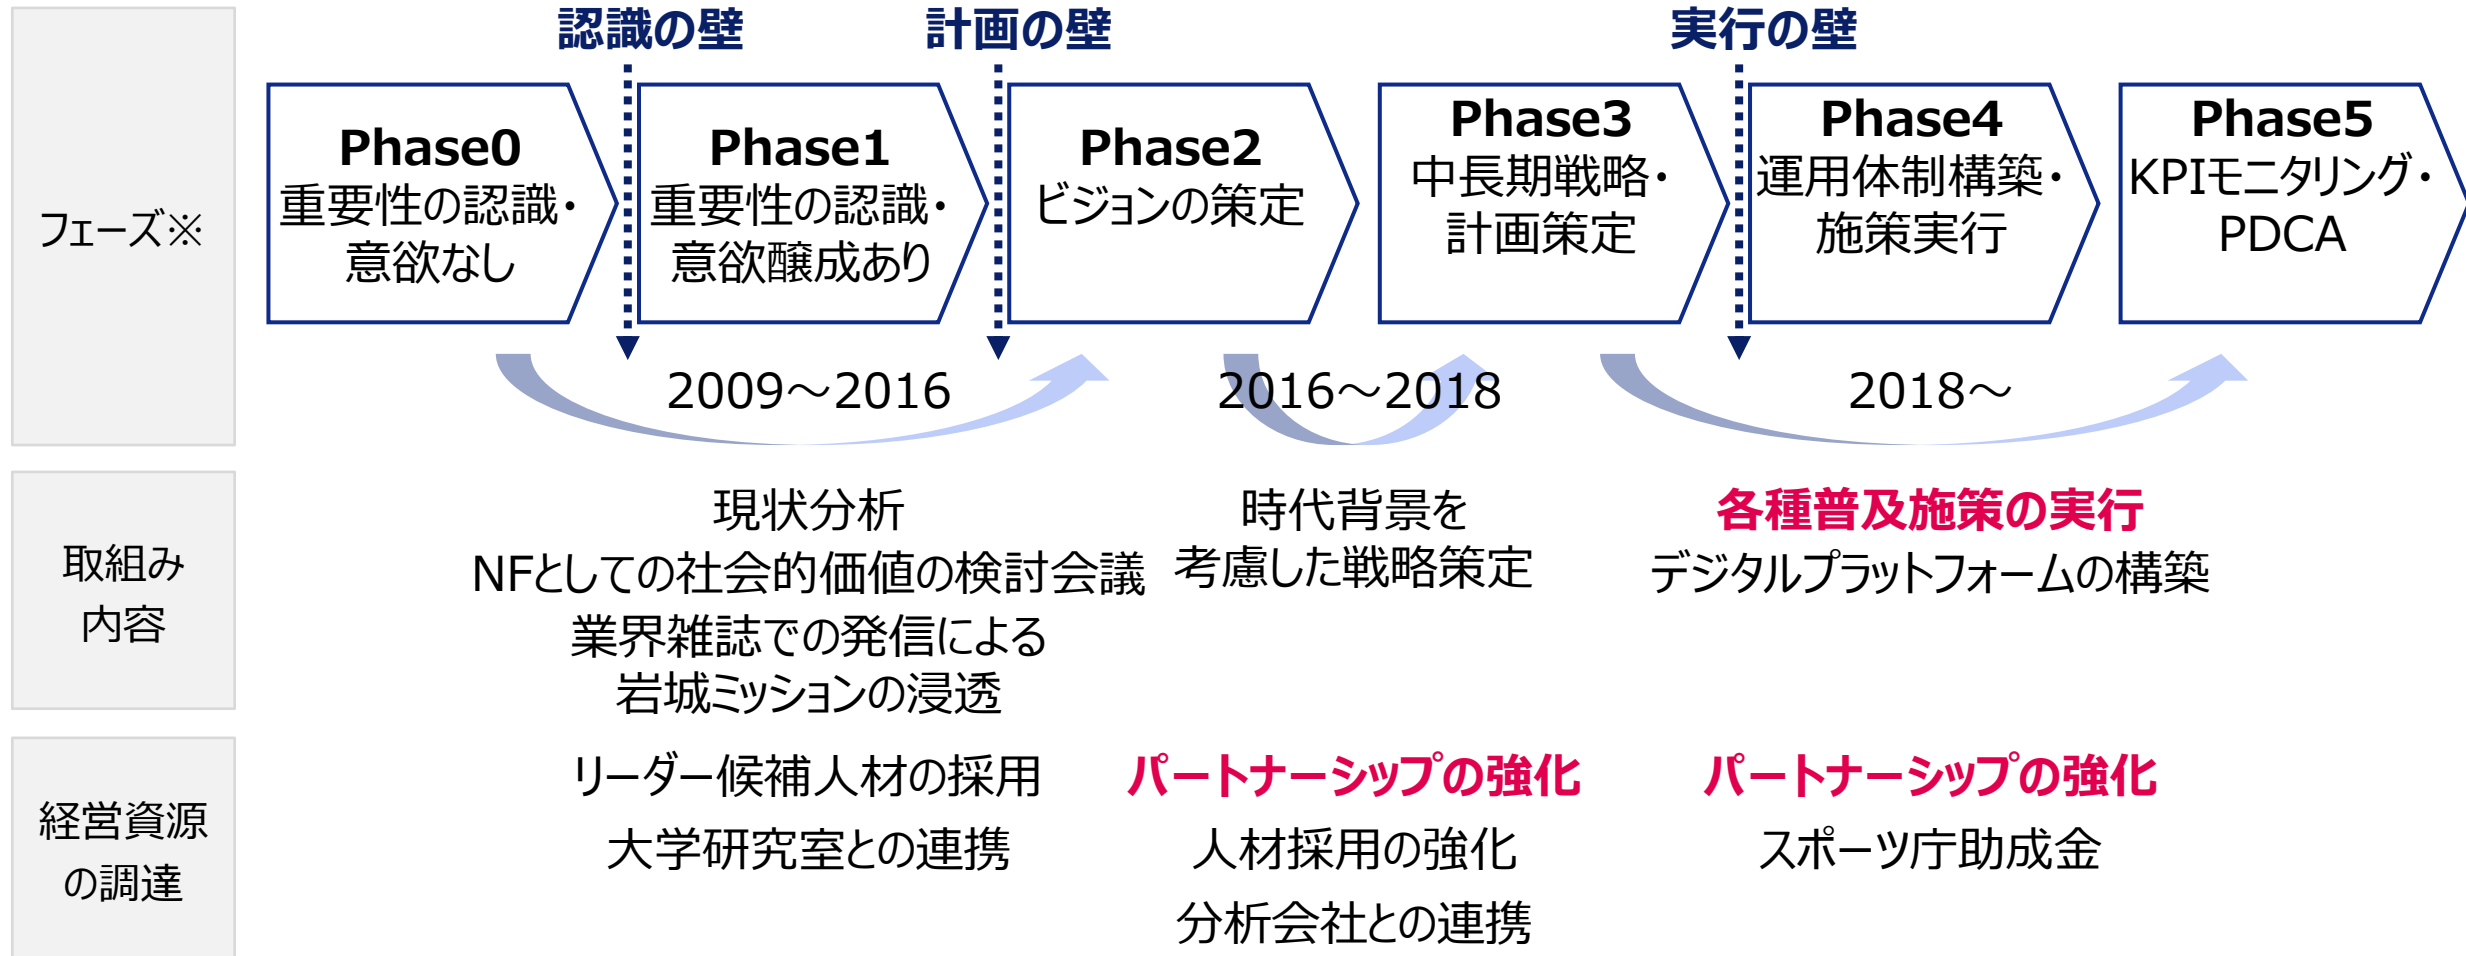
認識の壁　計画の壁　実行の壁

| | | | | | | |
|---|---|---|---|---|---|---|
| フェーズ※ | Phase0 重要性の認識・意欲なし | Phase1 重要性の認識・意欲醸成あり | Phase2 ビジョンの策定 | Phase3 中長期戦略・計画策定 | Phase4 運用体制構築・施策実行 | Phase5 KPIモニタリング・PDCA |

2009～2016　2016～2018　2018～

| | 2009～2016 | 2016～2018 | 2018～ |
|---|---|---|---|
| 取組み内容 | 現状分析 NFとしての社会的価値の検討会議 業界雑誌での発信による岩城ミッションの浸透 | 時代背景を考慮した戦略策定 | 各種普及施策の実行 デジタルプラットフォームの構築 |
| 経営資源の調達 | リーダー候補人材の採用 大学研究室との連携 | パートナーシップの強化 人材採用の強化 分析会社との連携 | パートナーシップの強化 スポーツ庁助成金 |